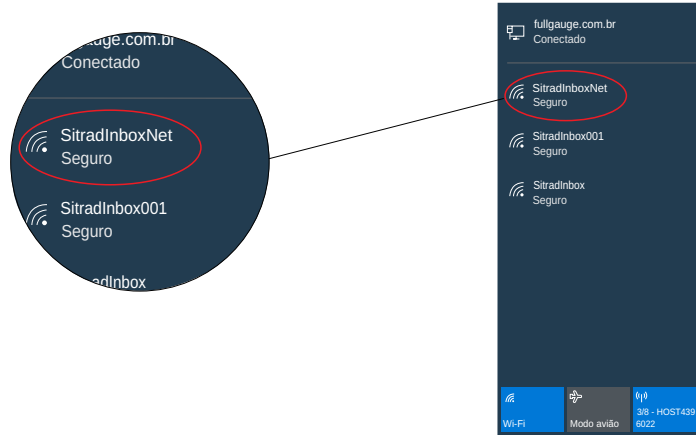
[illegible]gauge.com.br
Conectado

SitradInboxNet
Seguro

SitradInbox001
Seguro

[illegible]adInbox

fullgauge.com.br
Conectado

SitradInboxNet
Seguro

SitradInbox001
Seguro

SitradInbox
Seguro

Wi-Fi

Modo avião

3/8 - HOST439
6022